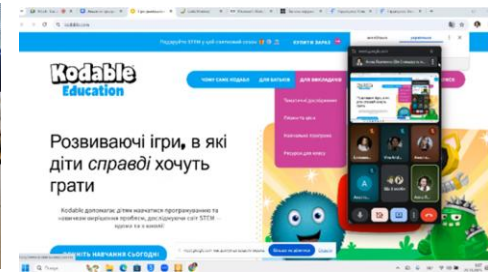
kodable.com

Подаруйте STEM у цей навчальний сезон!

КУПИТИ ЗАРАЗ

Kodable Education

ЧОМУ САМЕ KODABLE

ДЛЯ БАТЬКІВ

ДЛЯ ВИКЛАДАЧІВ

Тематичні дослідження

Рекомендації

Навчальна програма

Ресурси для класу

Розвиваючі ігри, в які діти справді хочуть грати

Kodable допомагає дітям навчитися програмуванню та навичкам вирішення проблем, досліджуючи світ STEM – вдома та в школі!

ПОЧНІТЬ НАВЧАННЯ СЬОГОДНІ

Meet.google.com ділиться вашим екраном.

Більше не ділитися

Сховати